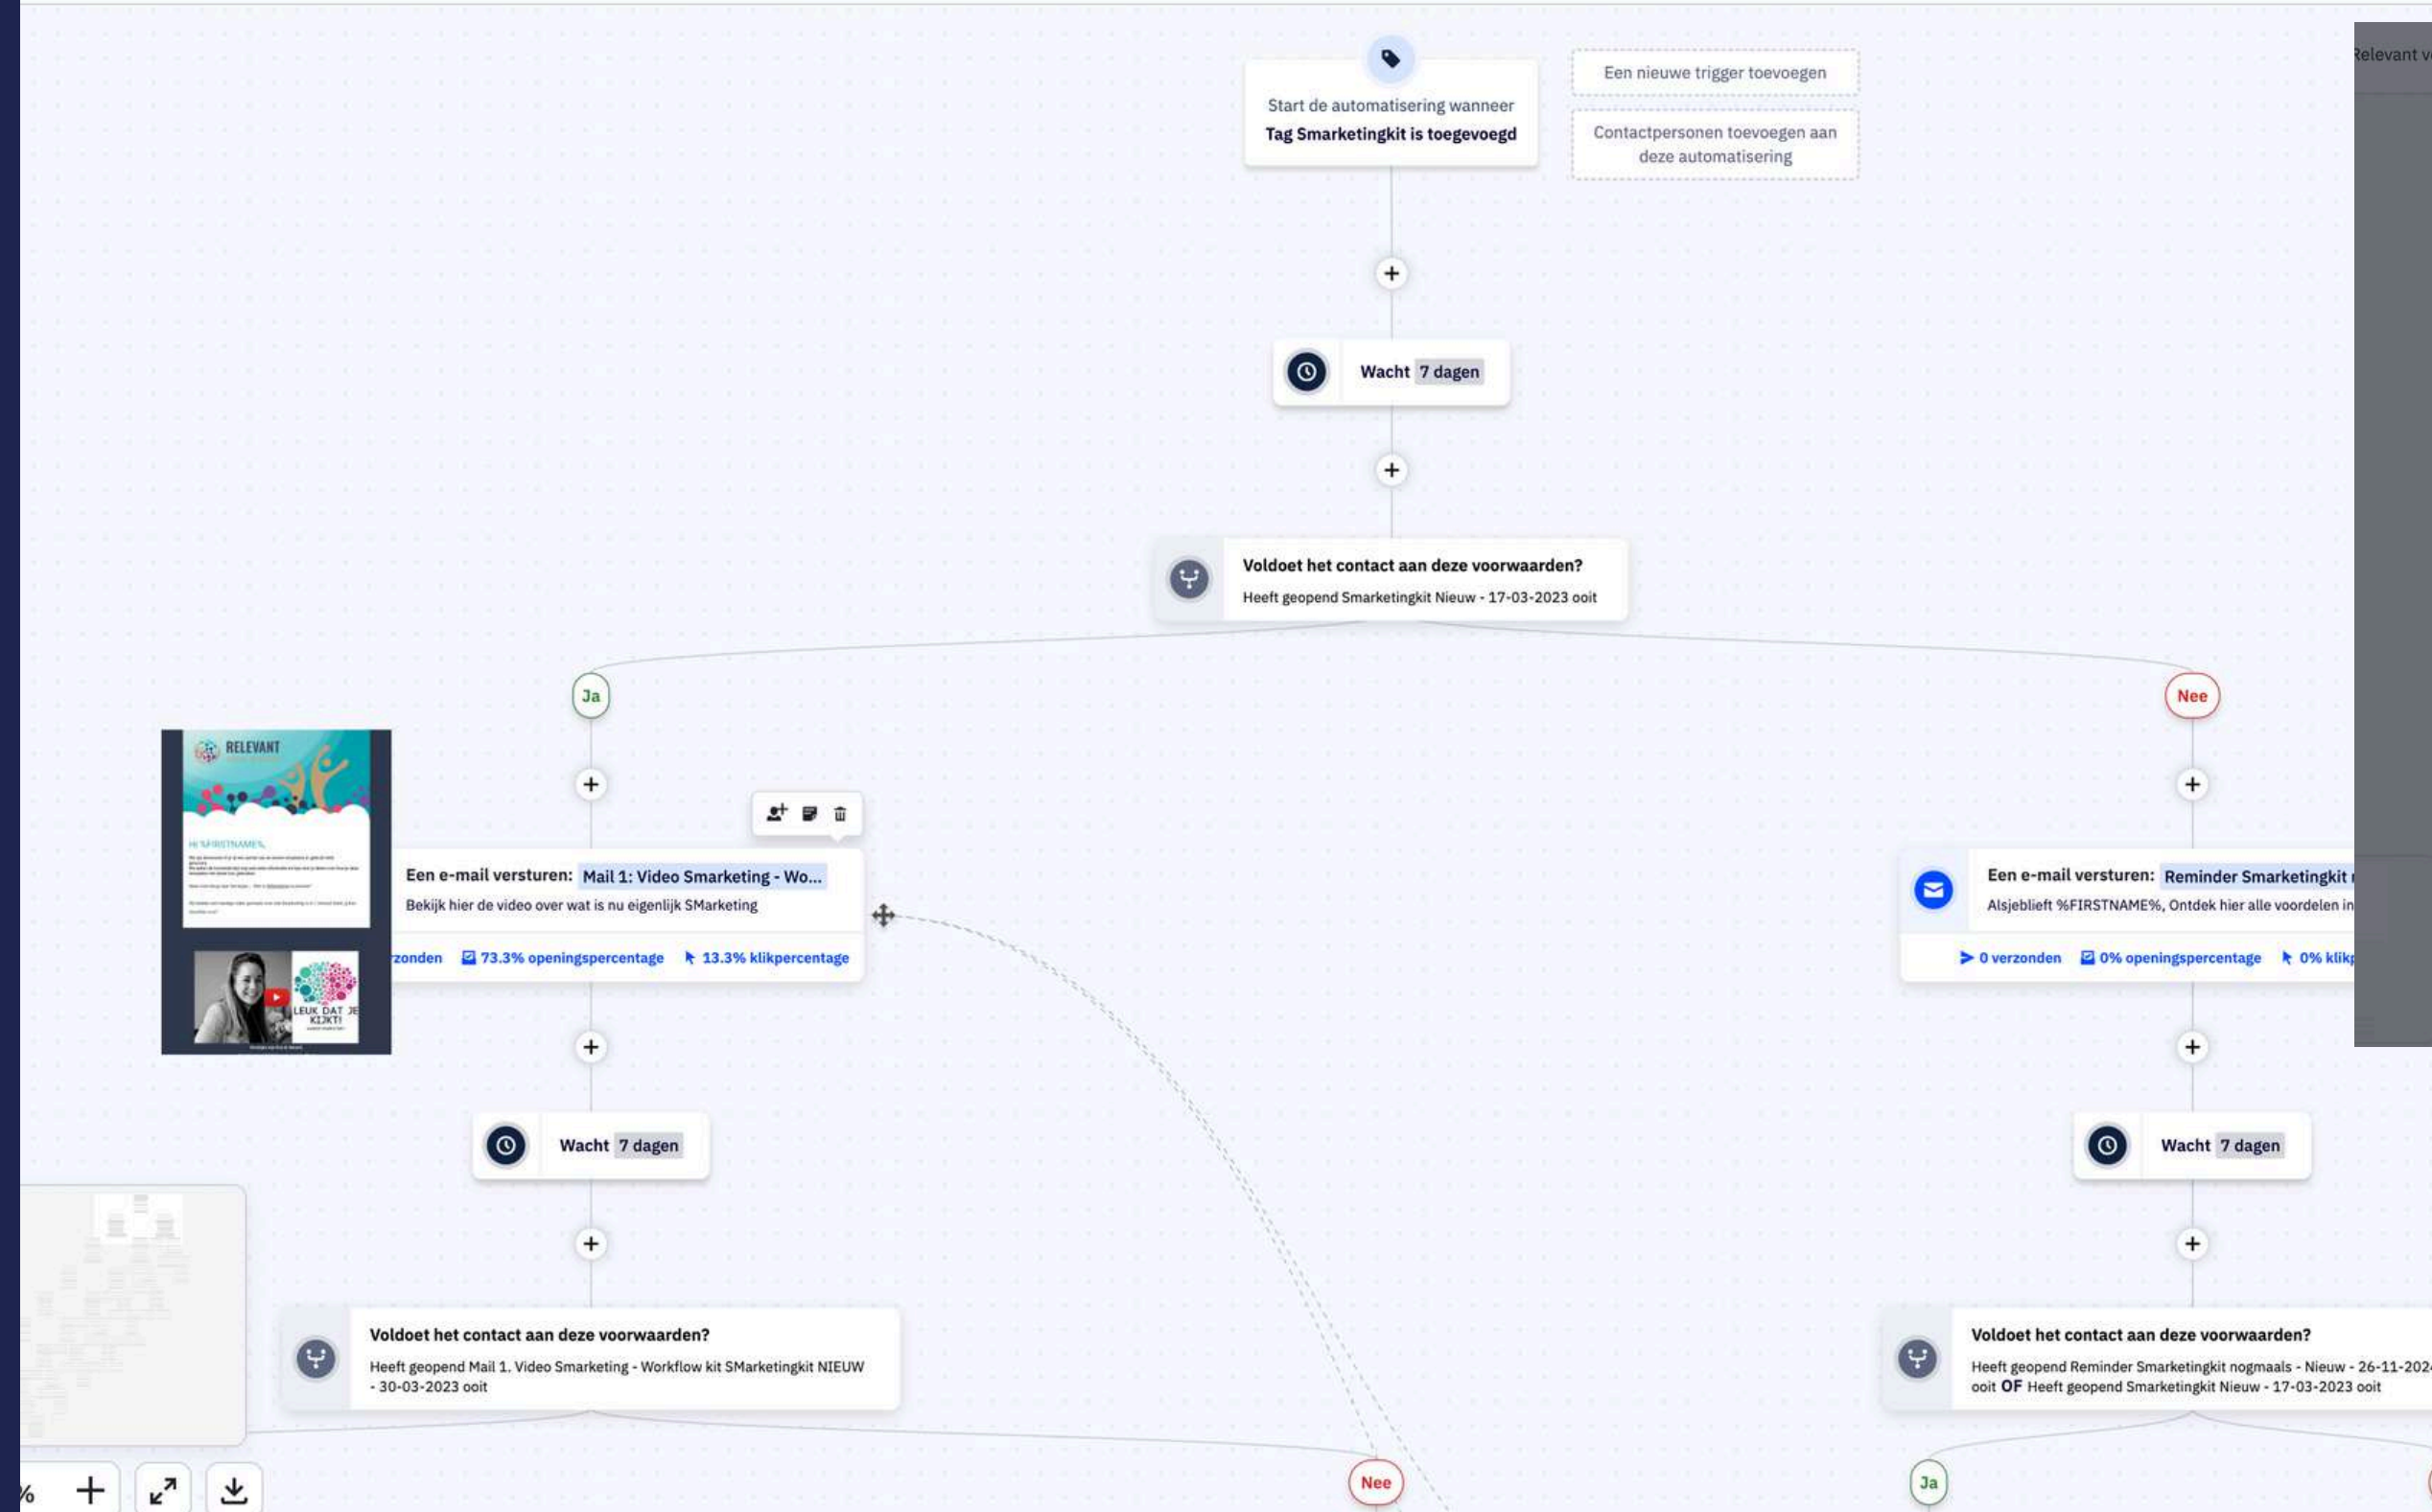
Start de automatisering wanneer
Tag Smarketingkit is toegevoegd

Een nieuwe trigger toevoegen

Contactpersonen toevoegen aan deze automatisering

Relevant v

Wacht 7 dagen

Voldoet het contact aan deze voorwaarden?
Heeft geopend Smarketingkit Nieuw - 17-03-2023 ooit

Ja

Nee

RELEVANT

HI %FIRSTNAME%,

LEUK DAT JE KIJKT!

Een e-mail versturen: Mail 1: Video Smarketing - Wo...
Bekijk hier de video over wat is nu eigenlijk SMarketing
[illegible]zonden 73.3% openingspercentage 13.3% klikpercentage

Een e-mail versturen: Reminder Smarketingkit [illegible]
Alsjeblieft %FIRSTNAME%, Ontdek hier alle voordelen in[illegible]
0 verzonden 0% openingspercentage 0% klik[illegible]

Wacht 7 dagen

Wacht 7 dagen

Voldoet het contact aan deze voorwaarden?
Heeft geopend Mail 1. Video Smarketing - Workflow kit SMarketingkit NIEUW - 30-03-2023 ooit

Voldoet het contact aan deze voorwaarden?
Heeft geopend Reminder Smarketingkit nogmaals - Nieuw - 26-11-202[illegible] ooit OF Heeft geopend Smarketingkit Nieuw - 17-03-2023 ooit

Nee

Ja

%